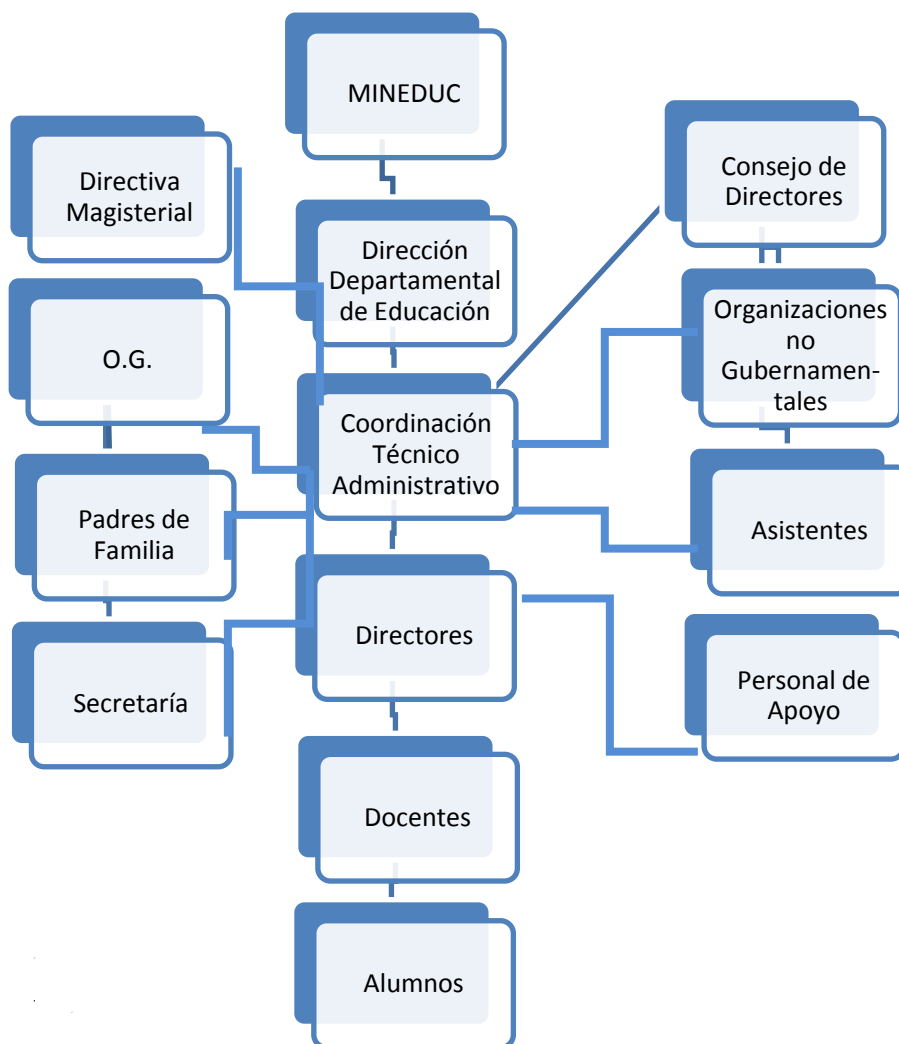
MINEDUC

Directiva Magisterial

Dirección Departamental de Educación

Consejo de Directores

Organizaciones no Gubernamentales

O.G.

Coordinación Técnico Administrativo

Padres de Familia

Asistentes

Directores

Secretaría

Personal de Apoyo

Docentes

Alumnos